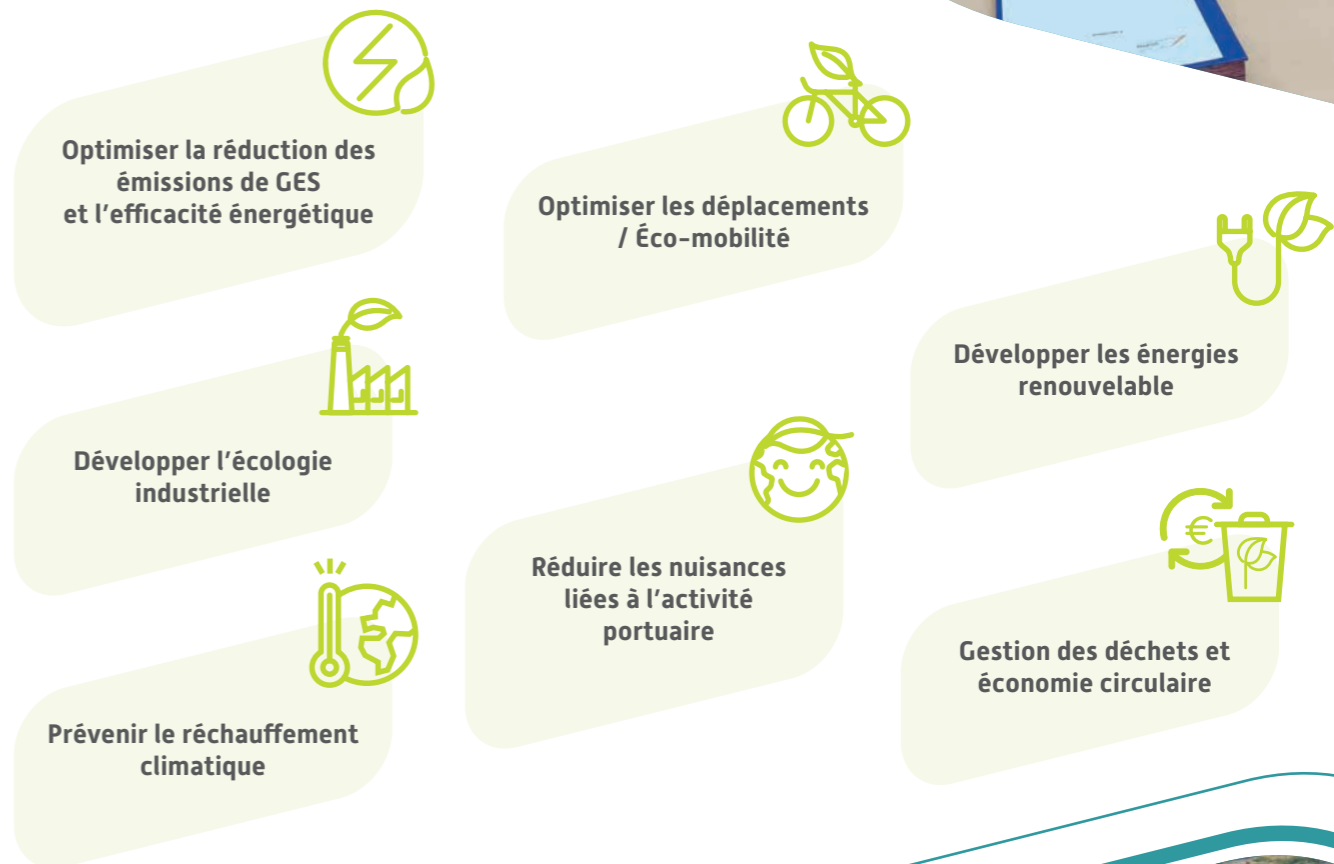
Optimiser la réduction des émissions de GES et l'efficacité énergétique

Optimiser les déplacements / Éco-mobilité

Développer les énergies renouvelable

Développer l'écologie industrielle

Réduire les nuisances liées à l'activité portuaire

Gestion des déchets et économie circulaire

Prévenir le réchauffement climatique